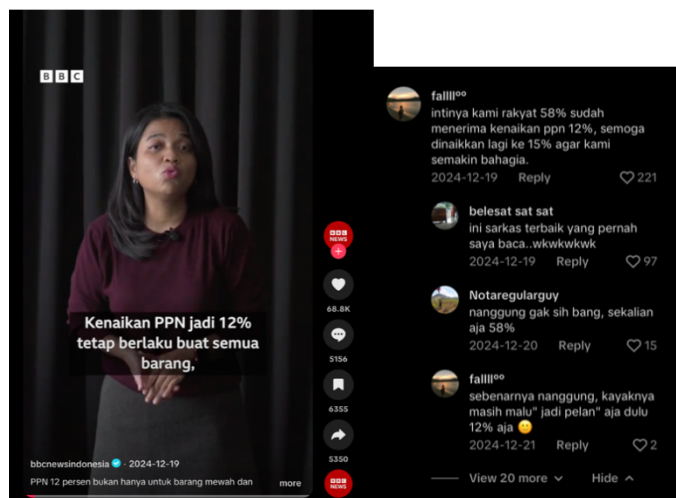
BBC

Kenaikan PPN jadi 12% tetap berlaku buat semua barang,

BBC NEWS

68.8K

5156

6355

5350

bbcnewsindonesia · 2024-12-19

PPN 12 persen bukan hanya untuk barang mewah dan more

BBC NEWS

fallll°°
intinya kami rakyat 58% sudah menerima kenaikan ppn 12%, semoga dinaikkan lagi ke 15% agar kami semakin bahagia.
2024-12-19 Reply 221

belesat sat sat
ini sarkas terbaik yang pernah saya baca..wkwkwkwk
2024-12-19 Reply 97

Notaregularguy
nanggung gak sih bang, sekalian aja 58%
2024-12-20 Reply 15

fallll°°
sebenarnya nanggung, kayaknya masih malu" jadi pelan" aja dulu 12% aja 😊
2024-12-21 Reply 2

View 20 more Hide